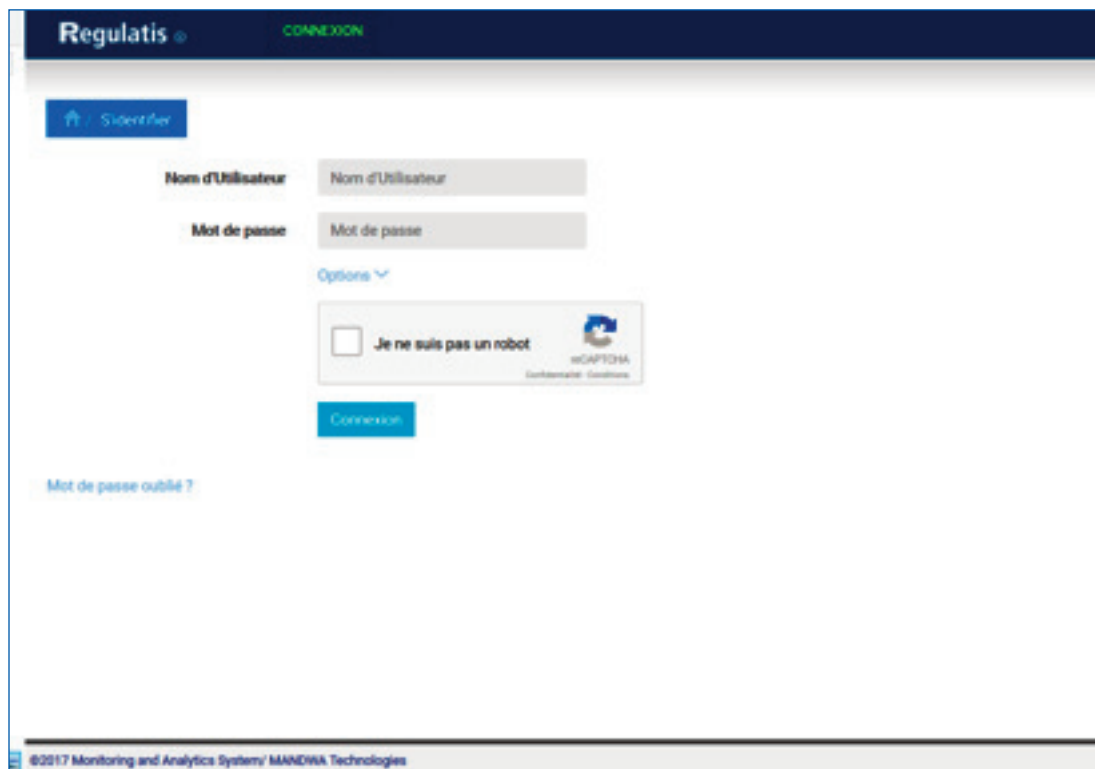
Regulatis

CONNEXION

/ S'identifier

Nom d'Utilisateur

Nom d'Utilisateur

Mot de passe

Mot de passe

Options

Je ne suis pas un robot

reCAPTCHA

Confidentialité - Conditions

Connexion

Mot de passe oublié ?

©2017 Monitoring and Analytics System/ MANDWA Technologies